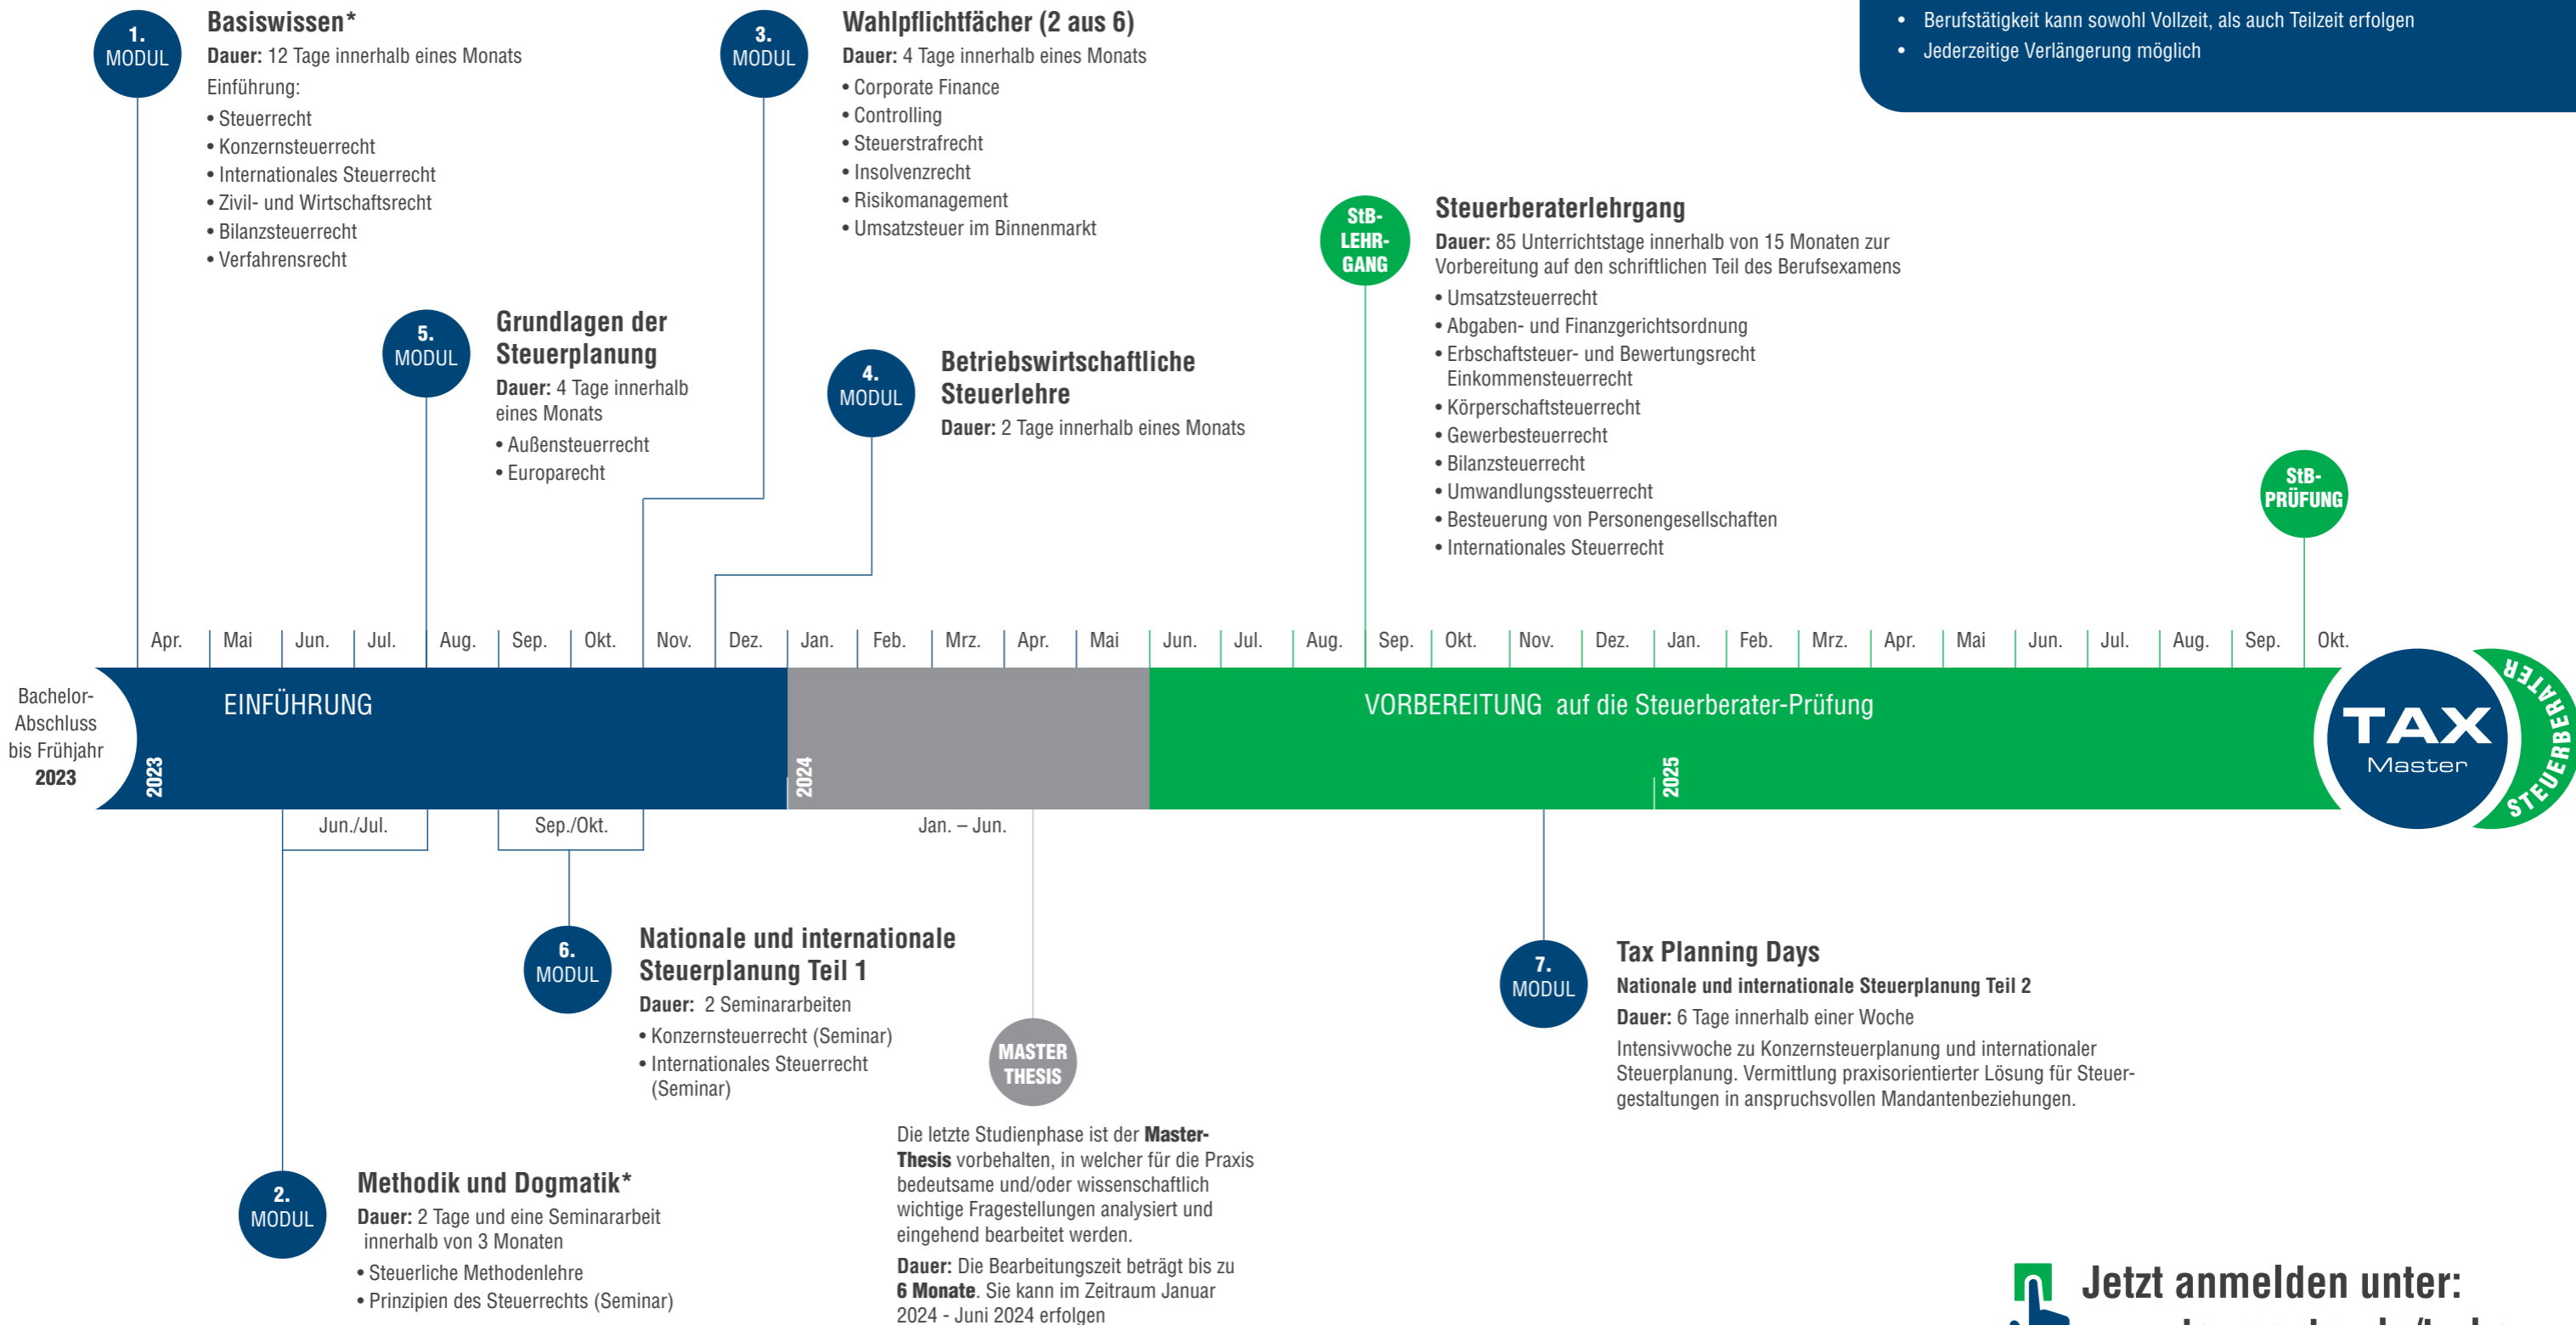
1. MODUL

Basiswissen*

Dauer: 12 Tage innerhalb eines Monats

Einführung:
• Steuerrecht
• Konzernsteuerrecht
• Internationales Steuerrecht
• Zivil- und Wirtschaftsrecht
• Bilanzsteuerrecht
• Verfahrensrecht

3. MODUL

Wahlpflichtfächer (2 aus 6)

Dauer: 4 Tage innerhalb eines Monats
• Corporate Finance
• Controlling
• Steuerstrafrecht
• Insolvenzrecht
• Risikomanagement
• Umsatzsteuer im Binnenmarkt

• Berufstätigkeit kann sowohl Vollzeit, als auch Teilzeit erfolgen
• Jederzeitige Verlängerung möglich

StB-LEHR-GANG

Steuerberaterlehrgang

Dauer: 85 Unterrichtstage innerhalb von 15 Monaten zur Vorbereitung auf den schriftlichen Teil des Berufsexamens
• Umsatzsteuerrecht
• Abgaben- und Finanzgerichtsordnung
• Erbschaftsteuer- und Bewertungsrecht Einkommensteuerrecht
• Körperschaftsteuerrecht
• Gewerbesteuerrecht
• Bilanzsteuerrecht
• Umwandlungssteuerrecht
• Besteuerung von Personengesellschaften
• Internationales Steuerrecht

5. MODUL

Grundlagen der Steuerplanung

Dauer: 4 Tage innerhalb eines Monats
• Außensteuerrecht
• Europarecht

4. MODUL

Betriebswirtschaftliche Steuerlehre

Dauer: 2 Tage innerhalb eines Monats

StB-PRÜFUNG

Apr. | Mai | Jun. | Jul. | Aug. | Sep. | Okt. | Nov. | Dez. | Jan. | Feb. | Mrz. | Apr. | Mai | Jun. | Jul. | Aug. | Sep. | Okt. | Nov. | Dez. | Jan. | Feb. | Mrz. | Apr. | Mai | Jun. | Jul. | Aug. | Sep. | Okt.

Bachelor-Abschluss bis Frühjahr 2023

EINFÜHRUNG

2023

2024

VORBEREITUNG auf die Steuerberater-Prüfung

2025

TAX Master

STEUERBERATER

Jun./Jul.

Sep./Okt.

Jan. – Jun.

6. MODUL

Nationale und internationale Steuerplanung Teil 1

Dauer: 2 Seminararbeiten
• Konzernsteuerrecht (Seminar)
• Internationales Steuerrecht (Seminar)

MASTER THESIS

Die letzte Studienphase ist der Master-Thesis vorbehalten, in welcher für die Praxis bedeutsame und/oder wissenschaftlich wichtige Fragestellungen analysiert und eingehend bearbeitet werden.

Dauer: Die Bearbeitungszeit beträgt bis zu 6 Monate. Sie kann im Zeitraum Januar 2024 - Juni 2024 erfolgen

7. MODUL

Tax Planning Days

Nationale und internationale Steuerplanung Teil 2

Dauer: 6 Tage innerhalb einer Woche

Intensivwoche zu Konzernsteuerplanung und internationaler Steuerplanung. Vermittlung praxisorientierter Lösung für Steuergestaltungen in anspruchsvollen Mandantenbeziehungen.

2. MODUL

Methodik und Dogmatik*

Dauer: 2 Tage und eine Seminararbeit innerhalb von 3 Monaten
• Steuerliche Methodenlehre
• Prinzipien des Steuerrechts (Seminar)

Jetzt anmelden unter:
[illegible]